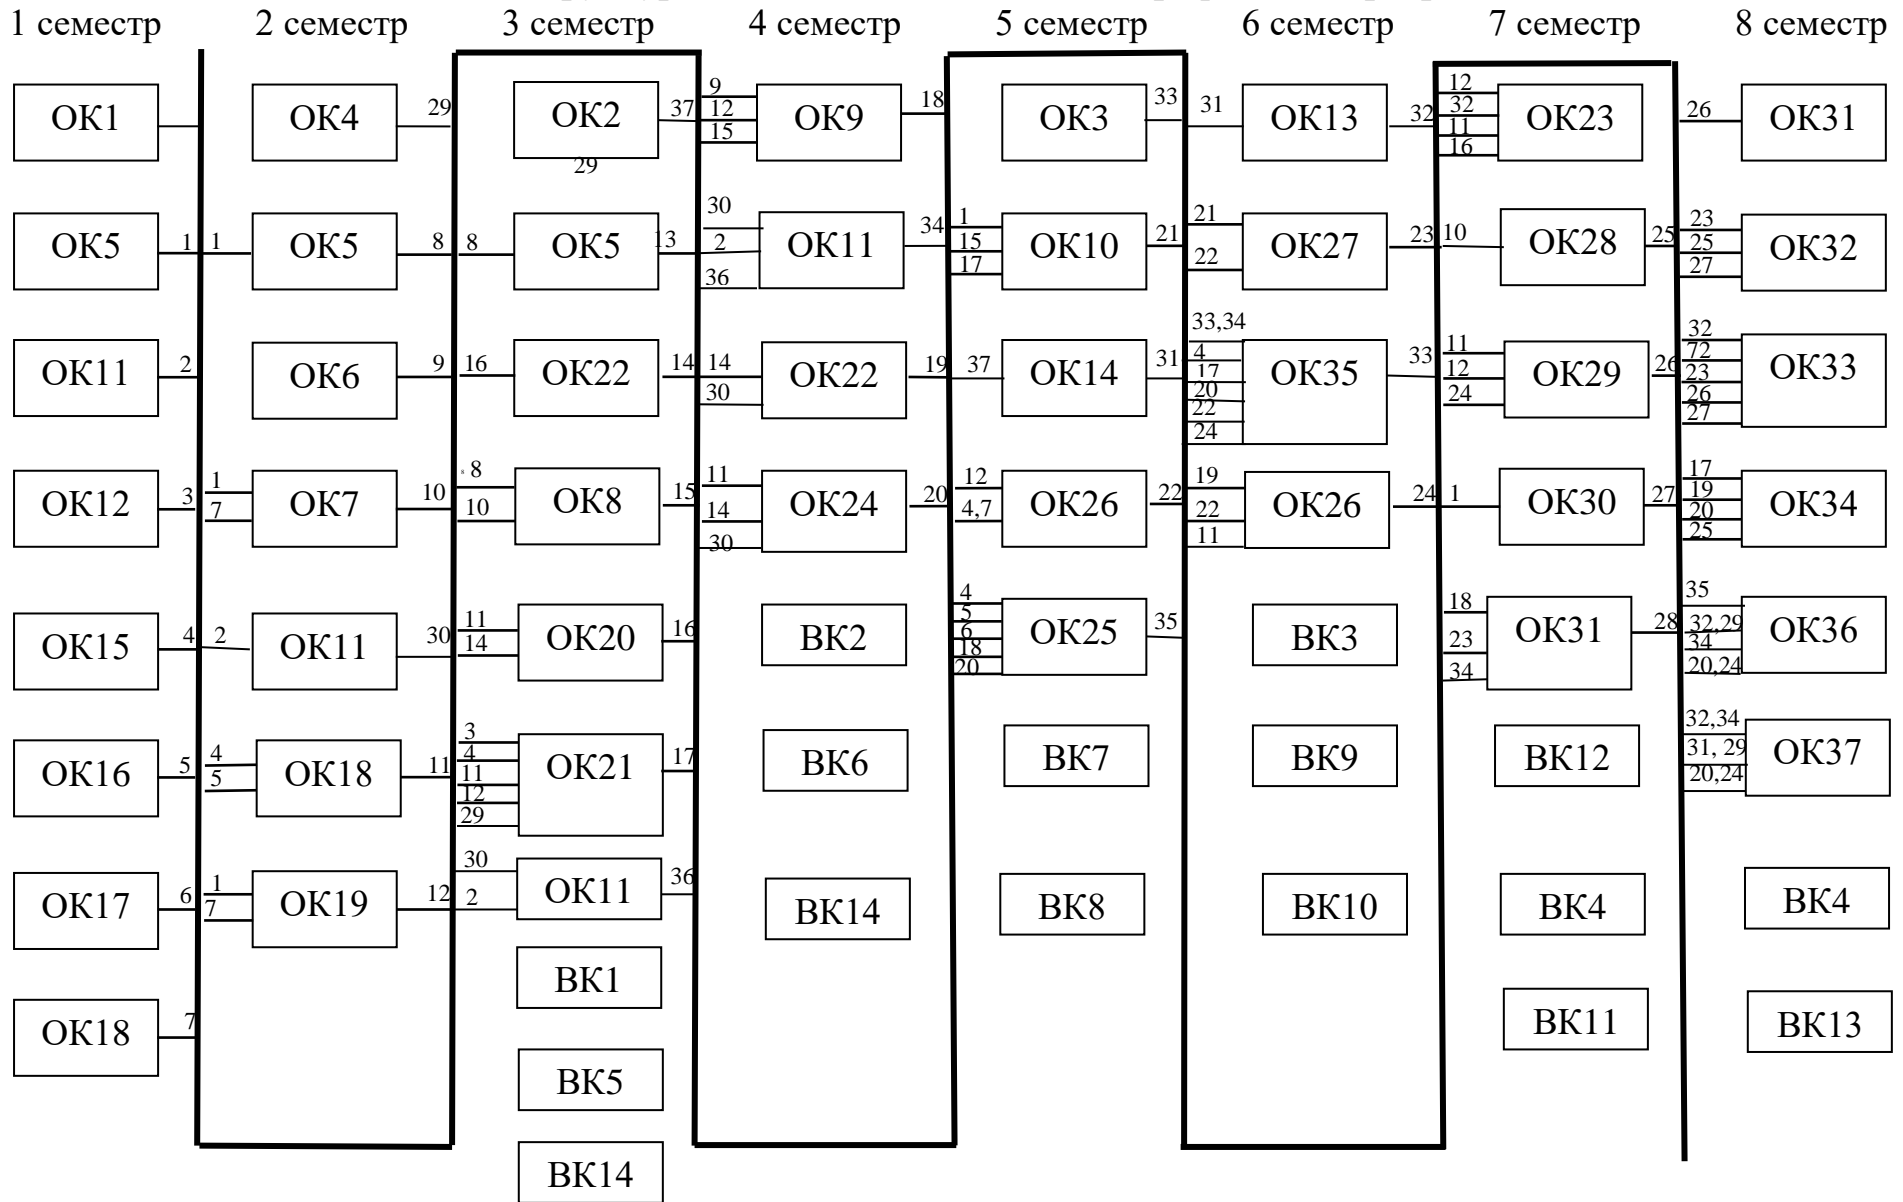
1 семестр 2 семестр 3 семестр 4 семестр 5 семестр 6 семестр 7 семестр 8 семестр

ОК1
ОК5 1 1
ОК11 2
ОК12 3
ОК15 4
ОК16 5
ОК17 6
ОК18 7

ОК4 29
ОК5 8
ОК6 9
1 7 ОК7 10
2 ОК11 30
4 5 ОК18 11
1 7 ОК19 12

ОК2 37 29
8 ОК5 13
16 ОК22 14
8 10 ОК8 15
11 14 ОК20 16
3 4 11 12 29 ОК21 17
30 2 ОК11 36
ВК1
ВК5
ВК14

9 12 15 ОК9 18
30 2 36 ОК11 34
14 30 ОК22 19
11 14 30 ОК24 20
ВК2
ВК6
ВК14

ОК3 33
1 15 17 ОК10 21
37 ОК14 31
12 4,7 ОК26 22
4 5 6 18 20 ОК25 35
ВК7
ВК8

31 ОК13 32
21 22 ОК27 23
33,34 4 17 20 22 24 ОК35 33
19 22 11 ОК26 24
ВК3
ВК9
ВК10

12 32 11 16 ОК23
10 ОК28 25
11 12 24 ОК29 26
1 ОК30 27
18 23 34 ОК31 28
ВК12
ВК4
ВК11

26 ОК31
23 25 27 ОК32
32 72 23 26 27 ОК33
17 19 20 25 ОК34
35 32,29 34 20,24 ОК36
32,34 31, 29 20,24 ОК37
ВК4
ВК13